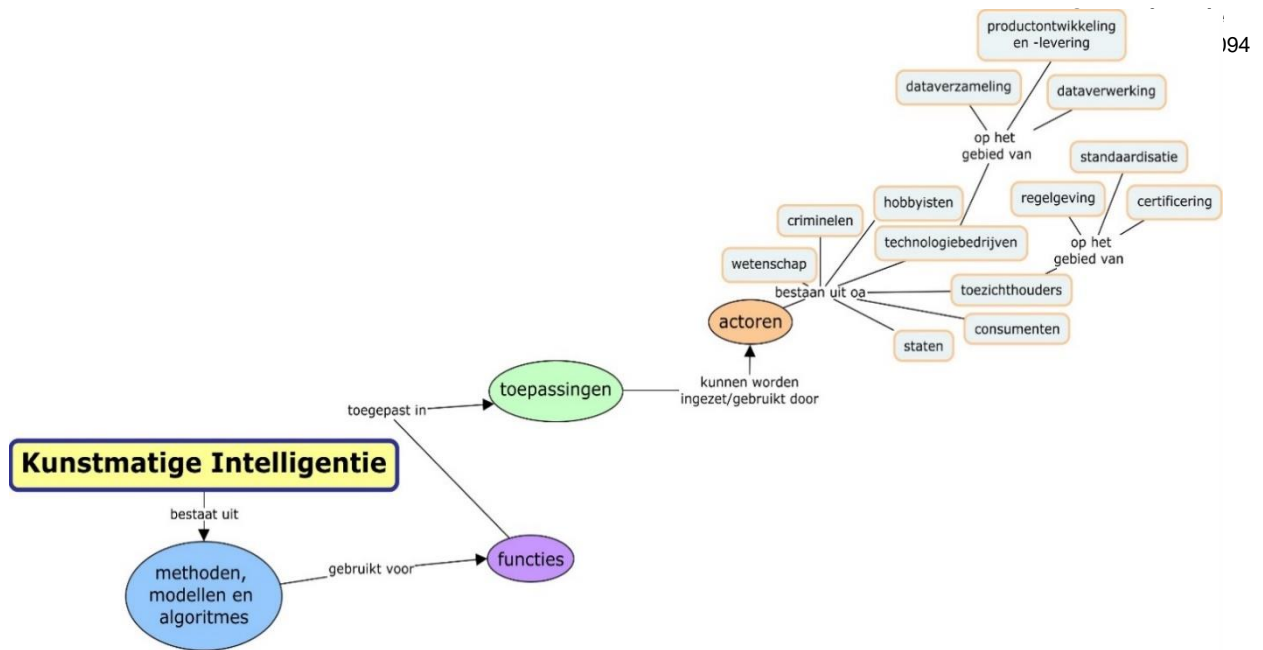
)94

productontwikkeling en -levering

dataverzameling

dataverwerking

op het gebied van

standaardisatie

hobbyisten

regelgeving

certificering

criminelen

technologiebedrijven

op het gebied van

wetenschap

bestaan uit oa

toezichthouders

actoren

consumenten

staten

kunnen worden ingezet/gebruikt door

toepassingen

toegepast in

Kunstmatige Intelligentie

bestaat uit

methoden, modellen en algoritmes

gebruikt voor

functies